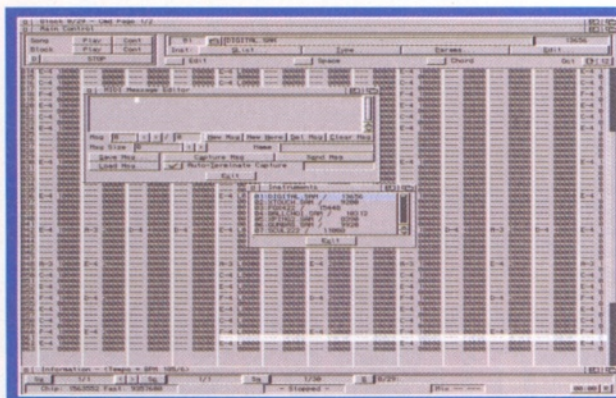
Main Control
Song Play Cont
Block Play Cont
STOP
Inst: DIGITAL SAM
List Tune Params Edit
Edit Space Chord
MIDI Message Editor
Msg Size
New Msg Del Msg Clear Msg
Name
Save Msg Capture Msg Send Msg
Load Msg Auto-terminate Capture
Exit
Instruments
DIGITAL SAM
Exit
Information
Chip: Fast:
- Stopped -